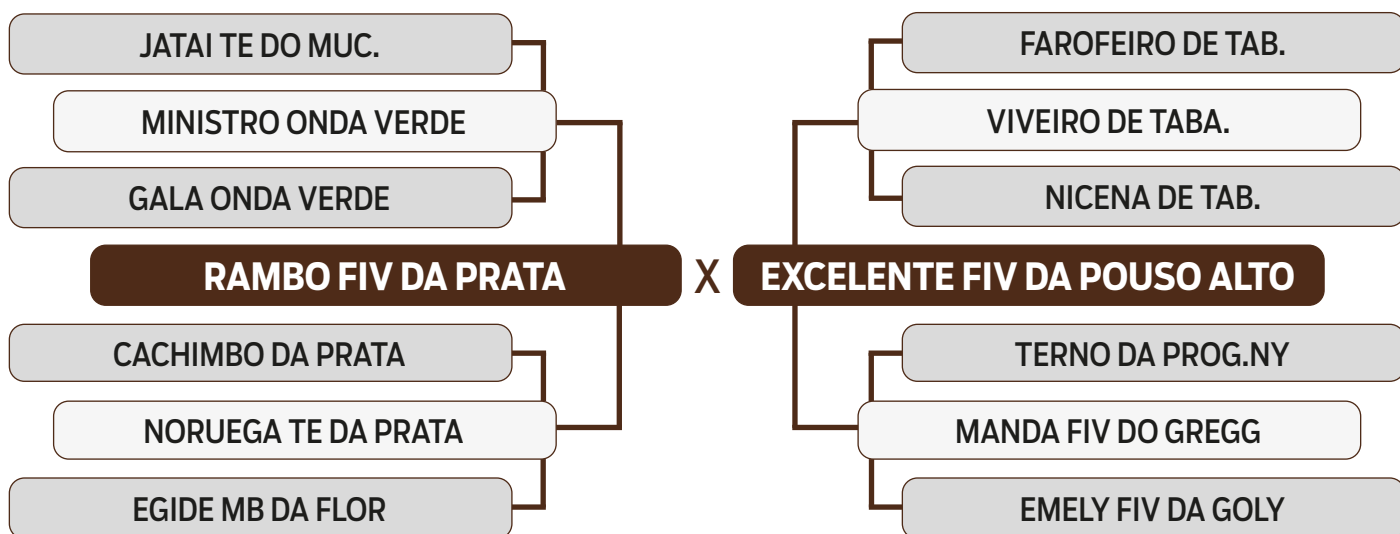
JATAI TE DO MUC.

MINISTRO ONDA VERDE

GALA ONDA VERDE

RAMBO FIV DA PRATA

CACHIMBO DA PRATA

NORUEGA TE DA PRATA

EGIDE MB DA FLOR

X

FAROFEIRO DE TAB.

VIVEIRO DE TABA.

NICENA DE TAB.

EXCELENTE FIV DA POUSO ALTO

TERNO DA PROG.NY

MANDA FIV DO GREGG

EMELY FIV DA GOLY